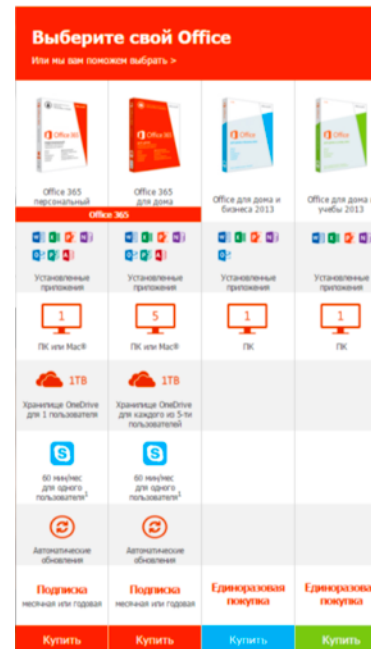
Выберите свой Office

Или мы вам поможем выбрать >

Office 365 персональный

Office 365 для дома

Office для дома и бизнеса 2013

Office для дома и учебы 2013

Office 365

Установленные приложения

Установленные приложения

Установленные приложения

Установленные приложения

1

5

1

1

ПК или Mac®

ПК или Mac®

ПК

ПК

1TB

1TB

Хранилище OneDrive для 1 пользователя

Хранилище OneDrive для каждого из 5-ти пользователей

60 мин/мес для одного пользователя¹

60 мин/мес для одного пользователя¹

Автоматические обновления

Автоматические обновления

Подписка
месячная или годовая

Подписка
месячная или годовая

Единоразовая покупка

Единоразовая покупка

Купить

Купить

Купить

Купить